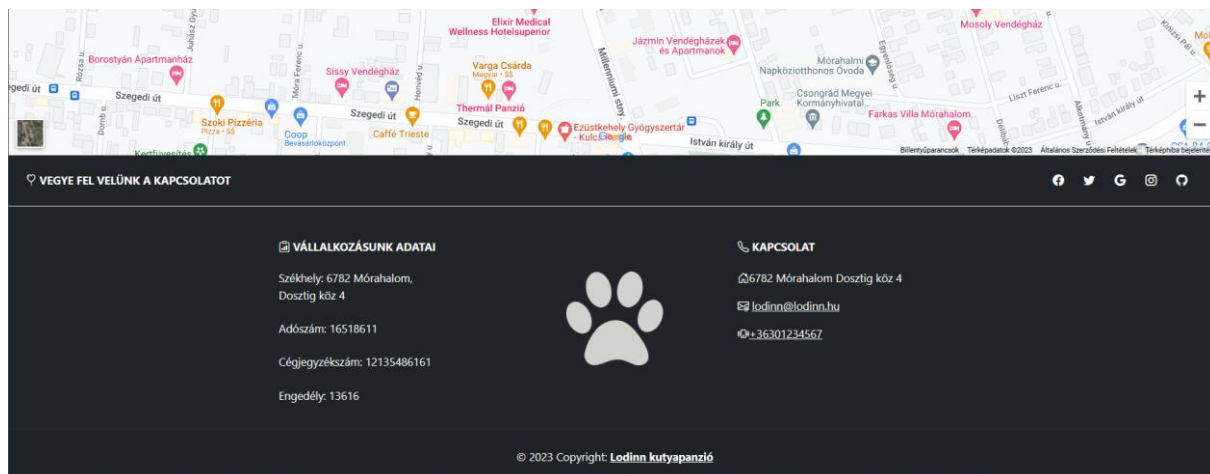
Elixír Medical Wellness Hotelsuperior
Jázmin Vendégházak és Apartmanok
Mosoly Vendégház
Borostyán Apartmanház
Sissy Vendégház
Varga Csárda
Magyar · $$
Móraholmi Napköziotthonos Óvoda
Szegedi út
Szegedi út
Szegedi út
Thermál Panzió
Csongrád Megyei Kormányhivatal...
Liszt Ferenc u.
Park
Farkas Villa Mórahalom
Szoki Pizzéria
Pizza · $$
Coop
Bevásárlóközpont
Caffé Trieste
Ezüstkehely Gyógyszertár - Kulcs
Google
István király út
István király út
Millenniumi sétány
Kertfüvészés
Billentyűparancsok Térképadatok ©2023 Általános Szerződési Feltételek Térképhiba bejelentése
+
−

VEGYE FEL VELÜNK A KAPCSOLATOT

VÁLLALKOZÁSUNK ADATAI

Székhely: 6782 Mórahalom, Dosztig köz 4

Adószám: 16518611

Cégjegyzékszám: 12135486161

Engedély: 13616

KAPCSOLAT

6782 Mórahalom Dosztig köz 4

lodinn@lodinn.hu

+36301234567

© 2023 Copyright: Lodinn kutyapanzió